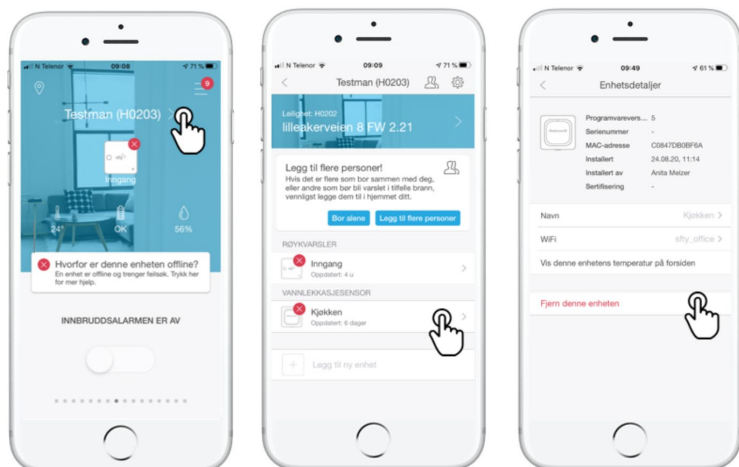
N Telenor 09:08 71 %

9

Testman (H0203)

Inngang

24° OK 56%

Hvorfor er denne enheten offline?
En enhet er offline og trenger feilsøk. Trykk her for mer hjelp.

INNBRUDDSALARMEN ER AV

N Telenor 09:09 71 %

Testman (H0203)

Leilighet: H0202
lilleakerveien 8 FW 2.21

Legg til flere personer!
Hvis det er flere som bor sammen med deg, eller andre som bør bli varslet i tilfelle brann, vennligst legge dem til i hjemmet ditt.

Bor alene Legg til flere personer

RØYKVARSLER

Inngang
Oppdatert: 4 u

VANNLEKKASJESENSOR

Kjøkken
Oppdatert: 6 dager

Legg til ny enhet

N Telenor 09:49 61 %

Enhetsdetaljer

Programvarevers... 5
Serienummer -
MAC-adresse C0847DB0BF6A
Installert 24.08.20, 11:14
Installert av Anita Meizer
Sertifisering -

Navn Kjøkken
WiFi sfty_office
Vis denne enhetens temperatur på forsiden

Fjern denne enheten